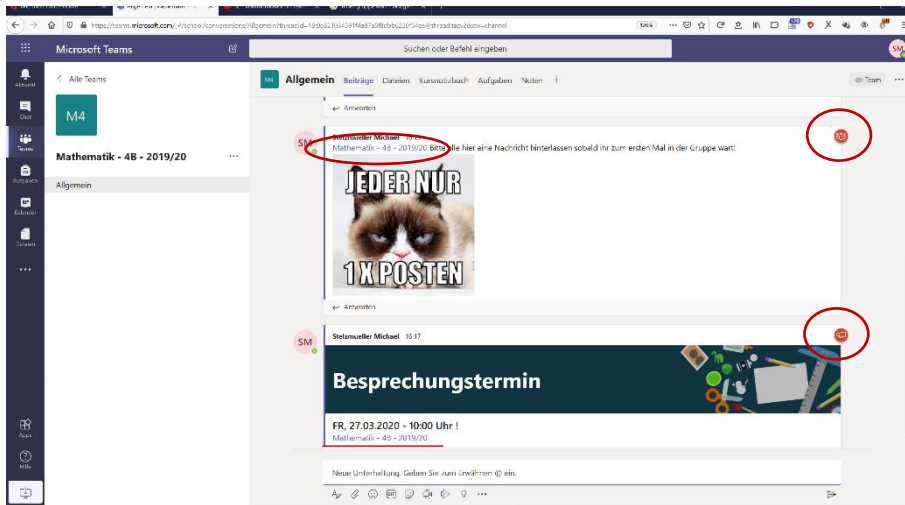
https://teams.microsoft.com/_#/school/conversations/Allgemein?threadId=19:0e82fc84391f4a97a5f8b0bc0220f54e@thread.tacv2&ctx=channel

Microsoft Teams

Suchen oder Befehl eingeben

SM

Aktivität

Chat

Teams

Aufgaben

Kalender

Dateien

...

Apps

Hilfe

< Alle Teams

M4

Mathematik - 4B - 2019/20 ...

Allgemein

M4 Allgemein Beiträge Dateien Kursnotizbuch Aufgaben Noten +

Team ...

↩ Antworten

SM

Stelzmueller Michael 15:17

Mathematik - 4B - 2019/20 Bitte alle hier eine Nachricht hinterlassen sobald ihr zum ersten Mal in der Gruppe wart!

JEDER NUR

1 X POSTEN

↩ Antworten

SM

Stelzmueller Michael 15:17

Besprechungstermin

FR, 27.03.2020 - 10:00 Uhr !

Mathematik - 4B - 2019/20

Neue Unterhaltung. Geben Sie zum Erwähnen @ ein.

...